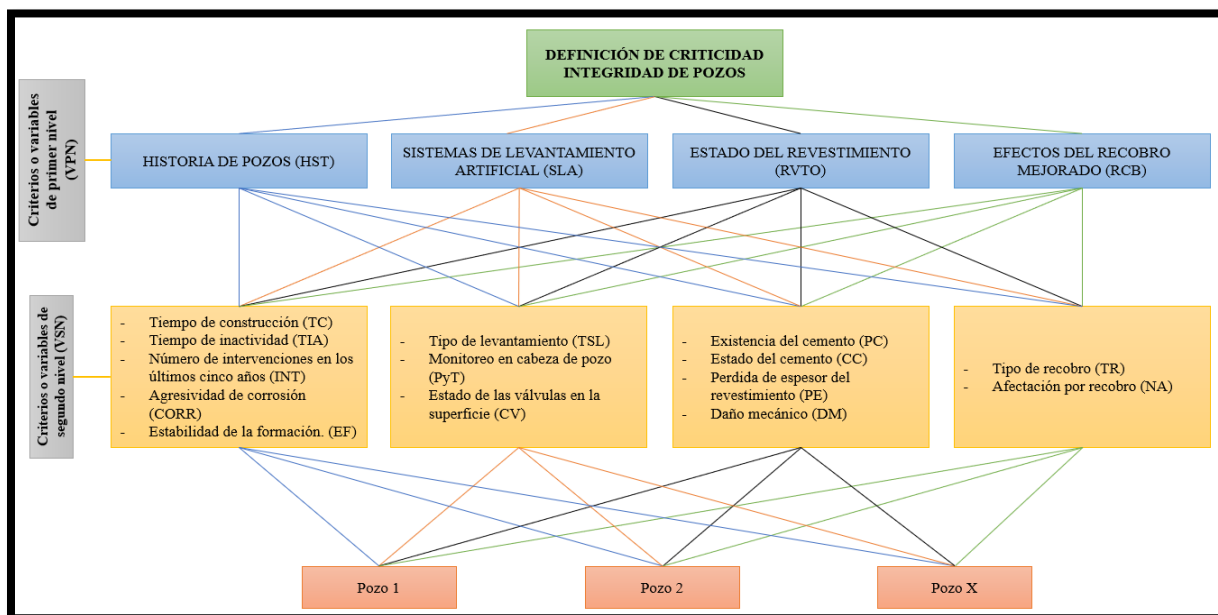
DEFINICIÓN DE CRITICIDAD INTEGRIDAD DE POZOS

Criterios o variables de primer nivel (VPN)

HISTORIA DE POZOS (HST)

SISTEMAS DE LEVANTAMIENTO ARTIFICIAL (SLA)

ESTADO DEL REVESTIMIENTO (RVTO)

EFECTOS DEL RECOBRO MEJORADO (RCB)

Criterios o variables de segundo nivel (VSN)

- Tiempo de construcción (TC)
- Tiempo de inactividad (TIA)
- Número de intervenciones en los últimos cinco años (INT)
- Agresividad de corrosión (CORR)
- Estabilidad de la formación. (EF)

- Tipo de levantamiento (TSL)
- Monitoreo en cabeza de pozo (PyT)
- Estado de las válvulas en la superficie (CV)

- Existencia del cemento (PC)
- Estado del cemento (CC)
- Perdida de espesor del revestimiento (PE)
- Daño mecánico (DM)

- Tipo de recobro (TR)
- Afectación por recobro (NA)

Pozo 1

Pozo 2

Pozo X